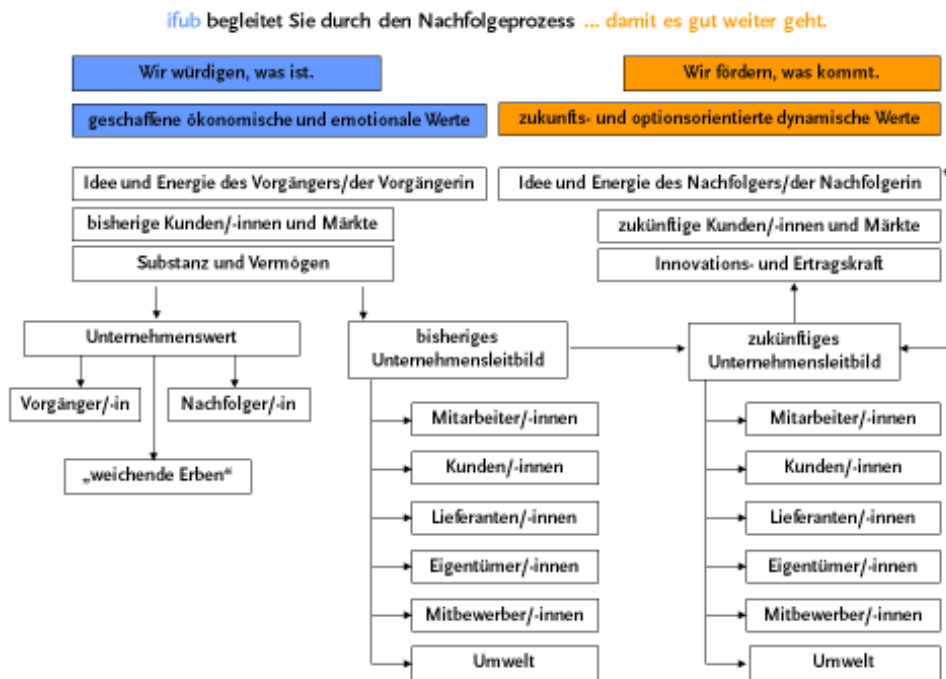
ifub begleitet Sie durch den Nachfolgeprozess ... damit es gut weiter geht.

Wir würdigen, was ist.

Wir fördern, was kommt.

geschaffene ökonomische und emotionale Werte

zukunfts- und optionsorientierte dynamische Werte

Idee und Energie des Vorgängers/der Vorgängerin

Idee und Energie des Nachfolgers/der Nachfolgerin

bisherige Kunden/-innen und Märkte

zukünftige Kunden/-innen und Märkte

Substanz und Vermögen

Innovations- und Ertragskraft

Unternehmenswert

bisheriges Unternehmensleitbild

zukünftiges Unternehmensleitbild

Vorgänger/-in

Nachfolger/-in

„weichende Erben"

Mitarbeiter/-innen

Kunden/-innen

Lieferanten/-innen

Eigentümer/-innen

Mitbewerber/-innen

Umwelt

Mitarbeiter/-innen

Kunden/-innen

Lieferanten/-innen

Eigentümer/-innen

Mitbewerber/-innen

Umwelt